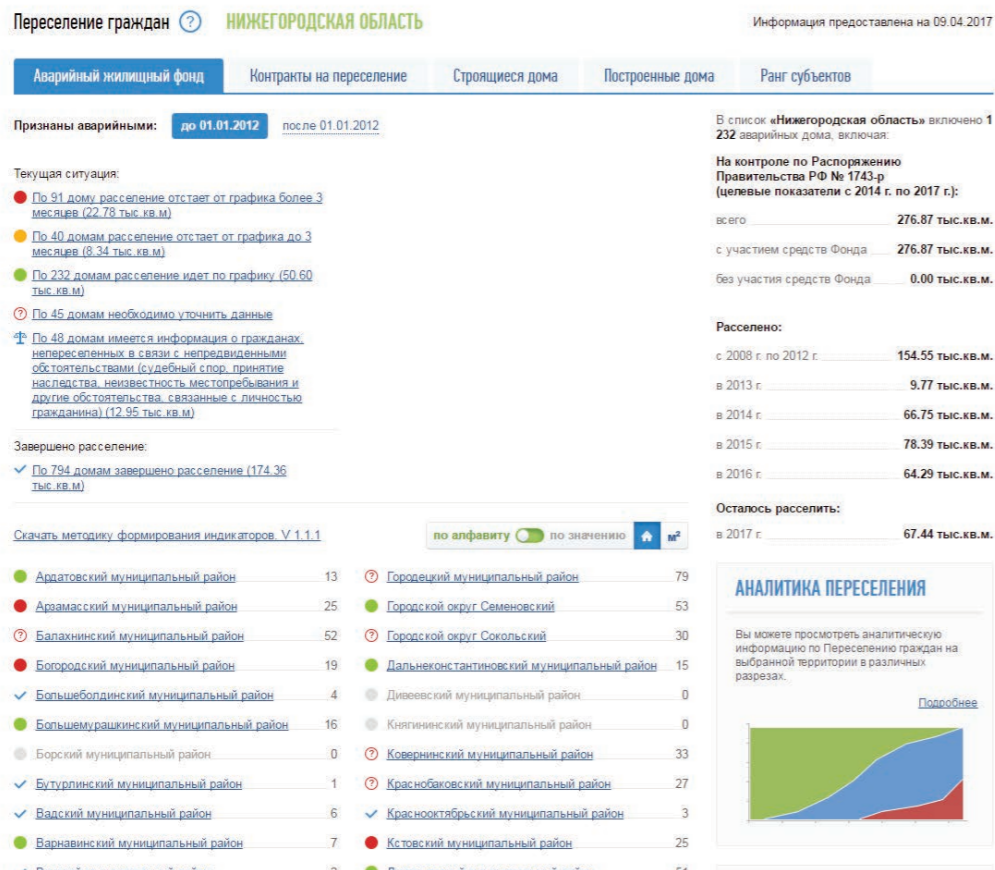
Переселение граждан ? НИЖЕГОРОДСКАЯ ОБЛАСТЬ

Информация предоставлена на 09.04.2017

Аварийный жилищный фонд | Контракты на переселение | Строящиеся дома | Построенные дома | Ранг субъектов

Признаны аварийными: до 01.01.2012 после 01.01.2012

Текущая ситуация:

По 91 дому расселение отстает от графика более 3 месяцев (22.78 тыс.кв.м)

По 40 домам расселение отстает от графика до 3 месяцев (8.34 тыс.кв.м)

По 232 домам расселение идет по графику (50.60 тыс.кв.м)

По 45 домам необходимо уточнить данные

По 48 домам имеется информация о гражданах, непереселенных в связи с непредвиденными обстоятельствами (судебный спор, принятие наследства, неизвестность местопребывания и другие обстоятельства, связанные с личностью гражданина) (12.95 тыс.кв.м)

Завершено расселение:

По 794 домам завершено расселение (174.36 тыс.кв.м)

В список «Нижегородская область» включено 1 232 аварийных дома, включая:

На контроле по Распоряжению Правительства РФ № 1743-р (целевые показатели с 2014 г. по 2017 г.):

всего 276.87 тыс.кв.м.

с участием средств Фонда 276.87 тыс.кв.м.

без участия средств Фонда 0.00 тыс.кв.м.

Расселено:

с 2008 г. по 2012 г. 154.55 тыс.кв.м.

в 2013 г. 9.77 тыс.кв.м.

в 2014 г. 66.75 тыс.кв.м.

в 2015 г. 78.39 тыс.кв.м.

в 2016 г. 64.29 тыс.кв.м.

Осталось расселить:

в 2017 г. 67.44 тыс.кв.м.

Скачать методику формирования индикаторов. V 1.1.1

по алфавиту по значению м²

Ардатовский муниципальный район 13
Арзамасский муниципальный район 25
Балахнинский муниципальный район 52
Богородский муниципальный район 19
Большеболдинский муниципальный район 4
Большемурашкинский муниципальный район 16
Борский муниципальный район 0
Бутурлинский муниципальный район 1
Вадский муниципальный район 6
Варнавинский муниципальный район 7
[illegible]

Городецкий муниципальный район 79
Городской округ Семеновский 53
Городской округ Сокольский 30
Дальнеконстантиновский муниципальный район 15
Дивеевский муниципальный район 0
Княгининский муниципальный район 0
Ковернинский муниципальный район 33
Краснобаковский муниципальный район 27
Краснооктябрьский муниципальный район 3
Кстовский муниципальный район 25
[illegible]

АНАЛИТИКА ПЕРЕСЕЛЕНИЯ

Вы можете просмотреть аналитическую информацию по Переселению граждан на выбранной территории в различных разрезах.

Подробнее